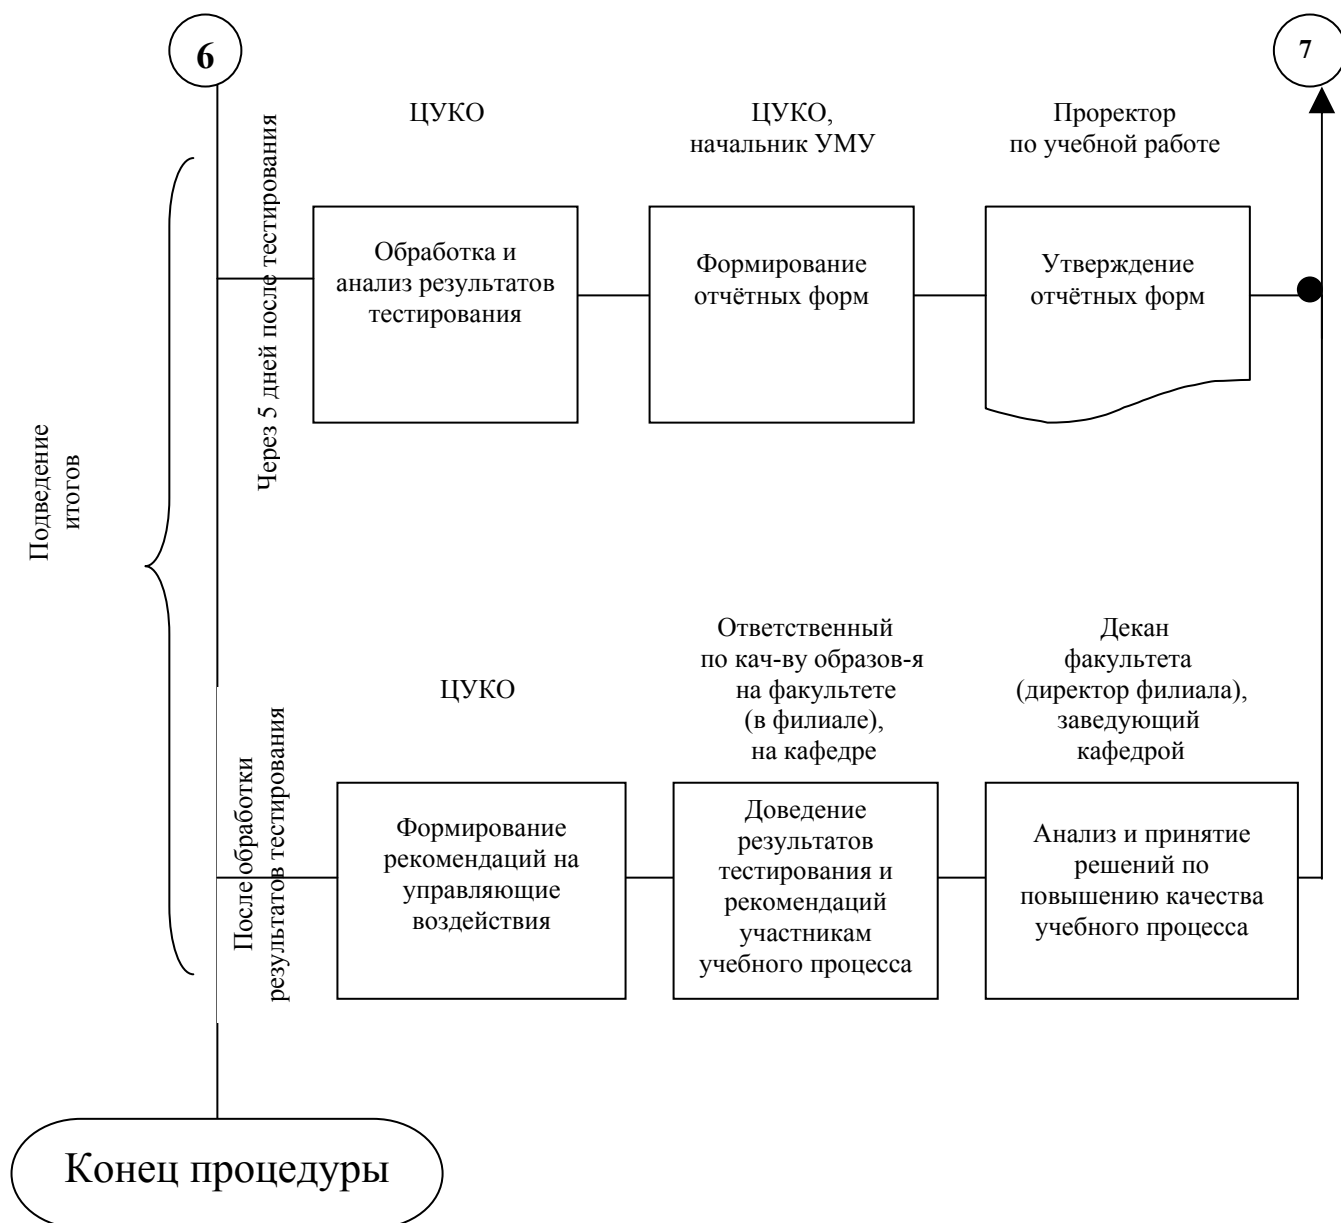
6

7

Подведение итогов

Через 5 дней после тестирования

ЦУКО

ЦУКО, начальник УМУ

Проректор по учебной работе

Обработка и анализ результатов тестирования

Формирование отчётных форм

Утверждение отчётных форм

После обработки результатов тестирования

ЦУКО

Ответственный по кач-ву образов-я на факультете (в филиале), на кафедре

Декан факультета (директор филиала), заведующий кафедрой

Формирование рекомендаций на управляющие воздействия

Доведение результатов тестирования и рекомендаций участникам учебного процесса

Анализ и принятие решений по повышению качества учебного процесса

Конец процедуры